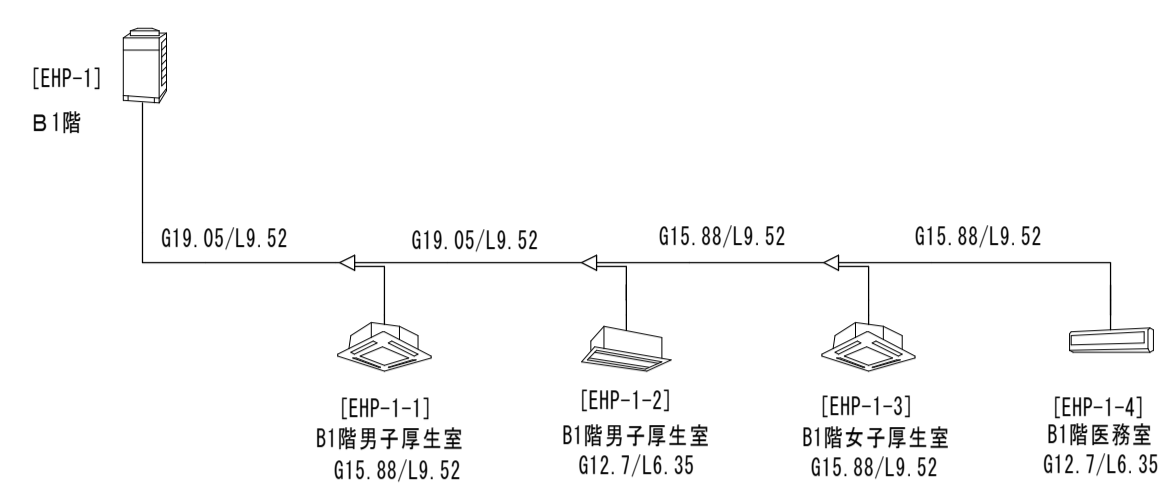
[EHP-1]
B1階

G19.05/L9.52

G19.05/L9.52

G15.88/L9.52

G15.88/L9.52

[EHP-1-1]
B1階男子厚生室
G15.88/L9.52

[EHP-1-2]
B1階男子厚生室
G12.7/L6.35

[EHP-1-3]
B1階女子厚生室
G15.88/L9.52

[EHP-1-4]
B1階医務室
G12.7/L6.35